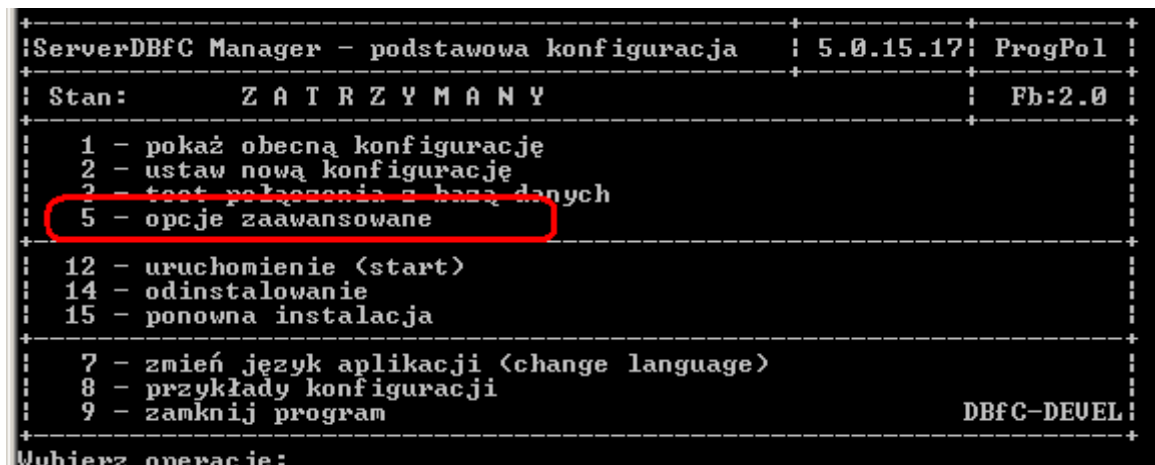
ServerDBfC Manager - podstawowa konfiguracja | 5.0.15.17 | ProgPol

Stan: ZATRZYMANY | Fb:2.0

1 - pokaż obecną konfigurację
2 - ustaw nową konfigurację
3 - test połączenia z bazą danych
5 - opcje zaawansowane

12 - uruchomienie (start)
14 - odinstalowanie
15 - ponowna instalacja

7 - zmień język aplikacji (change language)
8 - przykłady konfiguracji
9 - zamknij program

DBfC-DEVEL

Wybierz operację: